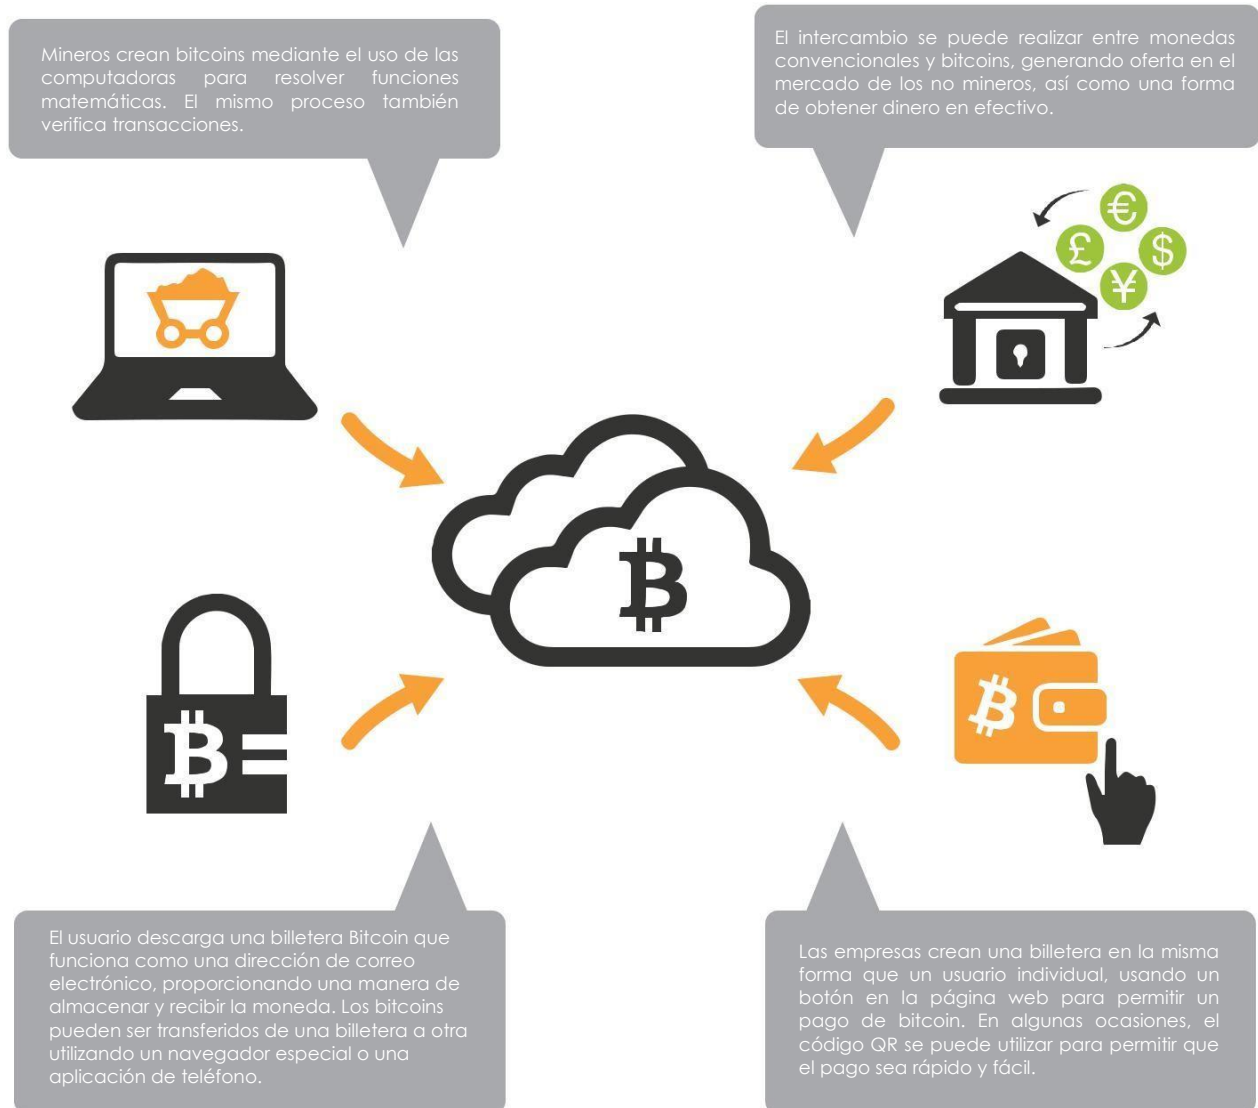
Mineros crean bitcoins mediante el uso de las computadoras para resolver funciones matemáticas. El mismo proceso también verifica transacciones.

El intercambio se puede realizar entre monedas convencionales y bitcoins, generando oferta en el mercado de los no mineros, así como una forma de obtener dinero en efectivo.

€ £ $ ¥

B

B

B

B

El usuario descarga una billetera Bitcoin que funciona como una dirección de correo electrónico, proporcionando una manera de almacenar y recibir la moneda. Los bitcoins pueden ser transferidos de una billetera a otra utilizando un navegador especial o una aplicación de teléfono.

Las empresas crean una billetera en la misma forma que un usuario individual, usando un botón en la página web para permitir un pago de bitcoin. En algunas ocasiones, el código QR se puede utilizar para permitir que el pago sea rápido y fácil.